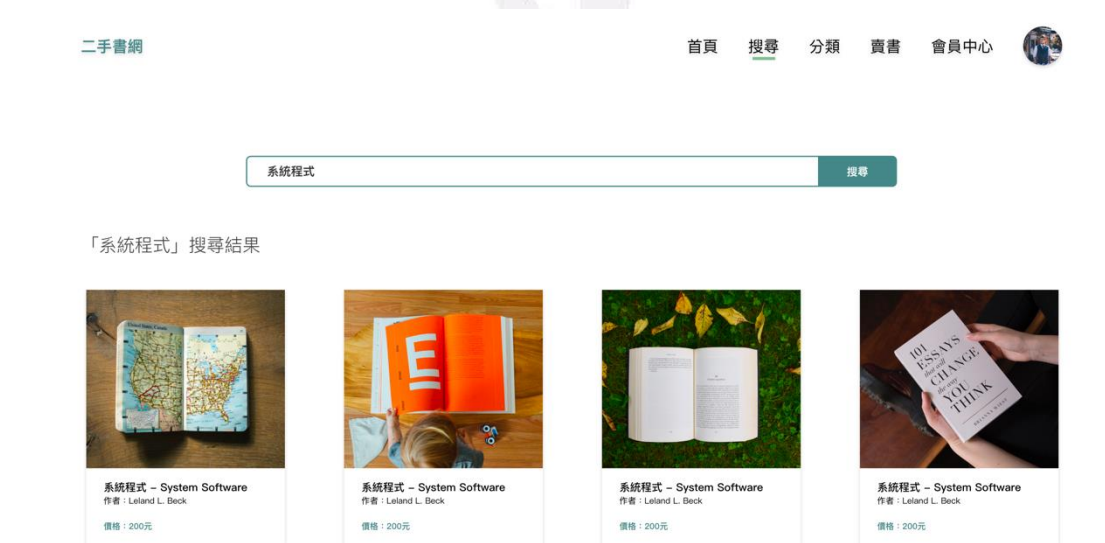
二手書網

首頁 搜尋 分類 賣書 會員中心

系統程式

搜尋

「系統程式」搜尋結果

E

101 ESSAYS that will CHANGE the way YOU THINK
BRIANNA WIEST

系統程式 – System Software
作者：Leland L. Beck
價格：200元

系統程式 – System Software
作者：Leland L. Beck
價格：200元

系統程式 – System Software
作者：Leland L. Beck
價格：200元

系統程式 – System Software
作者：Leland L. Beck
價格：200元